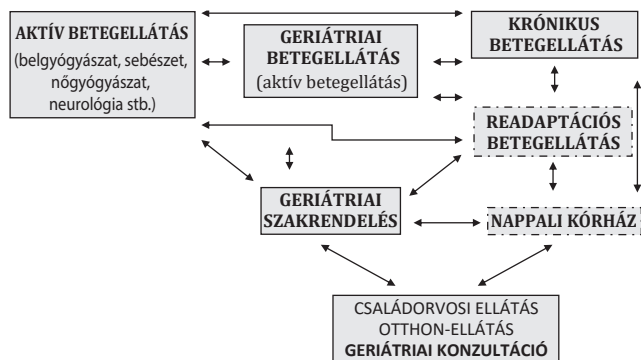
AKTÍV BETEGELLÁTÁS
(belgyógyászat, sebészet, nőgyógyászat, neurológia stb.)

GERIÁTRIAI BETEGELLÁTÁS
(aktív betegellátás)

KRÓNIKUS BETEGELLÁTÁS

READAPTÁCIÓS BETEGELLÁTÁS

GERIÁTRIAI SZAKRENDELÉS

NAPPALI KÓRHÁZ

CSALÁDORVOSI ELLÁTÁS
OTTHON-ELLÁTÁS
GERIÁTRIAI KONZULTÁCIÓ